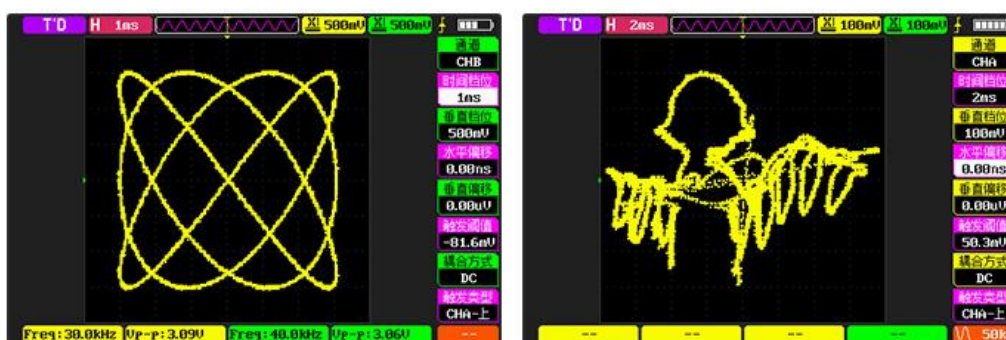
T'D H 1ms X1 500mV X1 500mV

通道
CHB
时间档位
1ms
垂直档位
500mV
水平偏移
0.00ns
垂直偏移
0.00uV
触发阈值
-81.6mV
耦合方式
DC
触发类型
CHA-上

Freq:30.0kHz Vp-p:3.09V Freq:40.0kHz Vp-p:3.06V

T'D H 2ms X1 100mV X1 100mV

通道
CHA
时间档位
2ms
垂直档位
100mV
水平偏移
0.00ns
垂直偏移
0.00uV
触发阈值
50.3mV
耦合方式
DC
触发类型
CHA-上

-- -- -- --
50k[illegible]